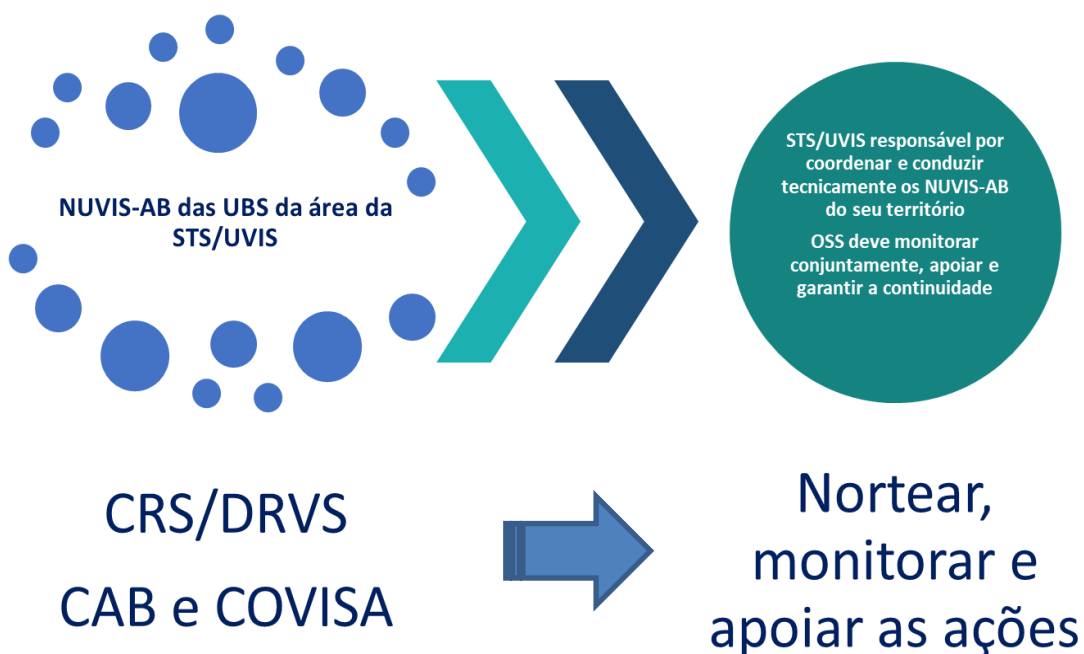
NUVIS-AB das UBS da área da STS/UVIS

STS/UVIS responsável por coordenar e conduzir tecnicamente os NUVIS-AB do seu território

OSS deve monitorar conjuntamente, apoiar e garantir a continuidade

CRS/DRVS

CAB e COVISA

Nortear, monitorar e apoiar as ações